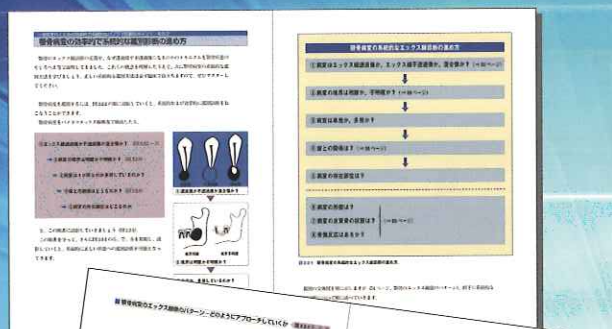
骨疾病変の効率的で系統的な鑑別診断の進め方

骨疾病変の系統的なエックス線読影の進め方

1 病変はエックス線透過像か、エックス線不透過像か、混合像か？

2 病変の境界は明瞭か、不明瞭か？

3 病変は単房か、多房か？

4 歯との関係は？

5 病変の特定部位は？

病変の形態は？

病変の皮質骨の状態は？

歯根吸収はあるか？

骨病変のエックス線像のパターン：どのようにアプローチしていくか